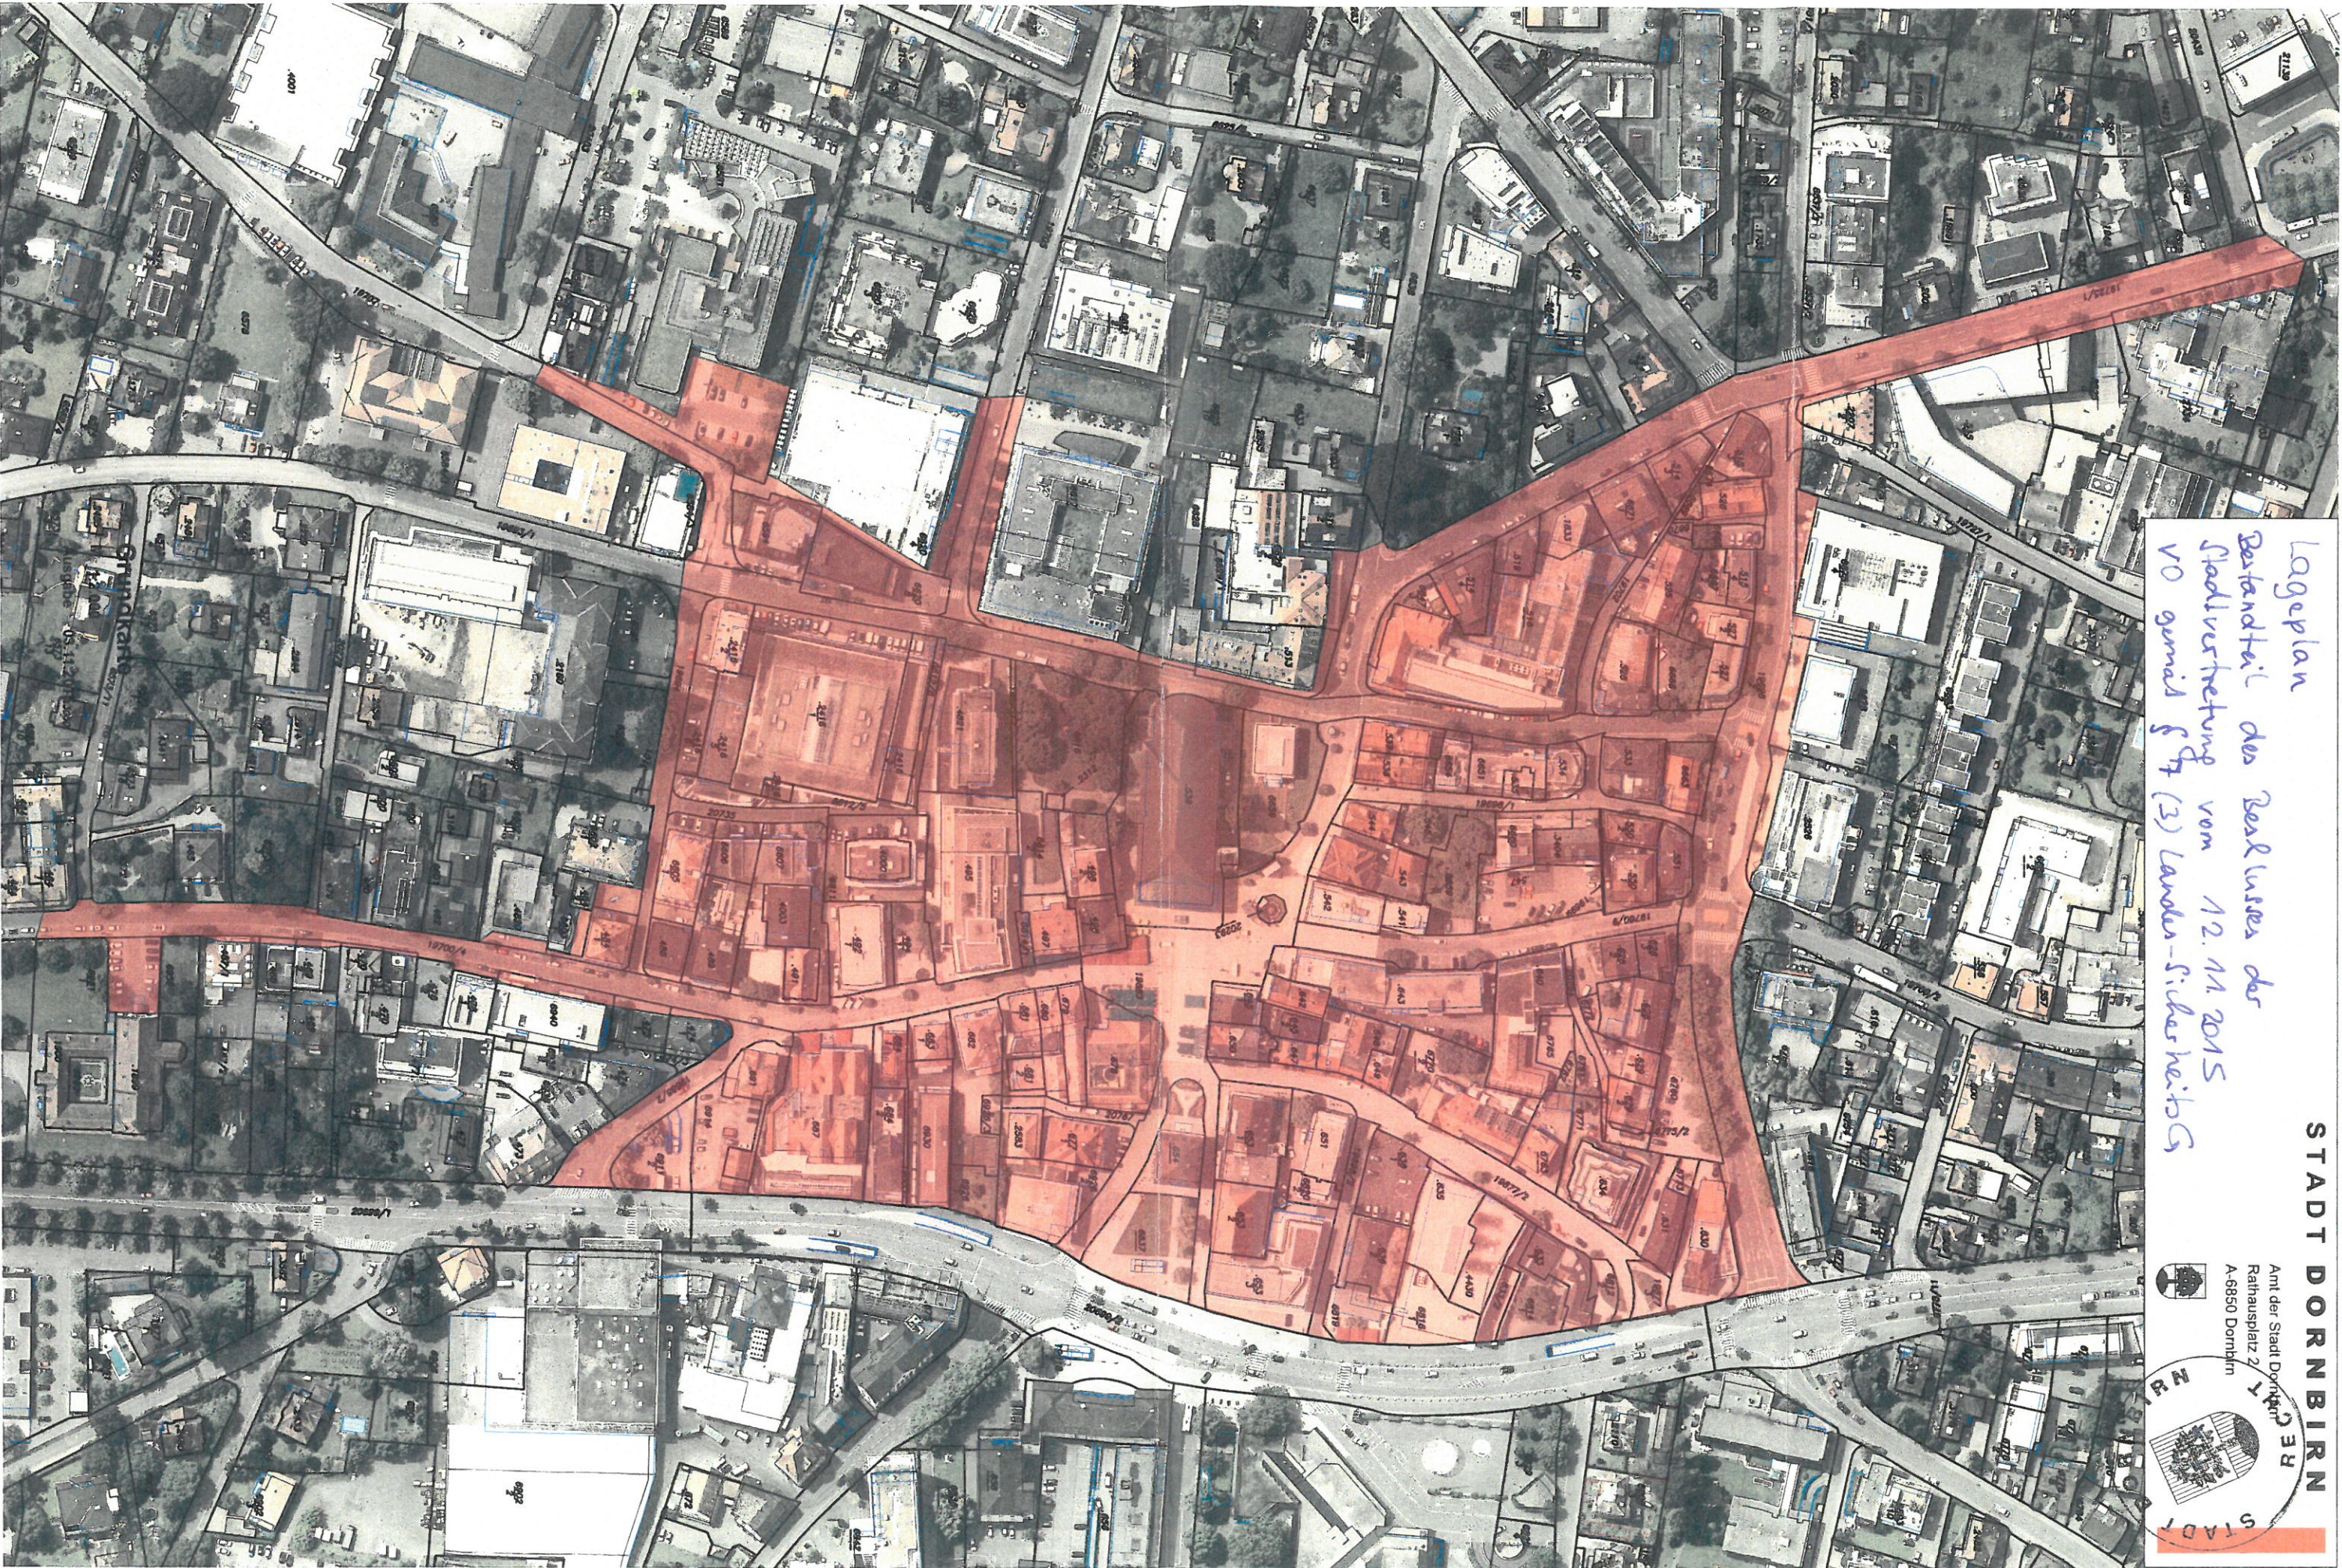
Lageplan
Bestandteil des Beschlusses der Stadtvertretung vom 12.11.2015
VO gemäß § 7 (3) Landes-SicherheitsG

STADT DORNBIRN
Amt der Stadt Dornbirn
Rathausplatz 2
A-6850 Dornbirn

STADT DORNBIRN RECHT